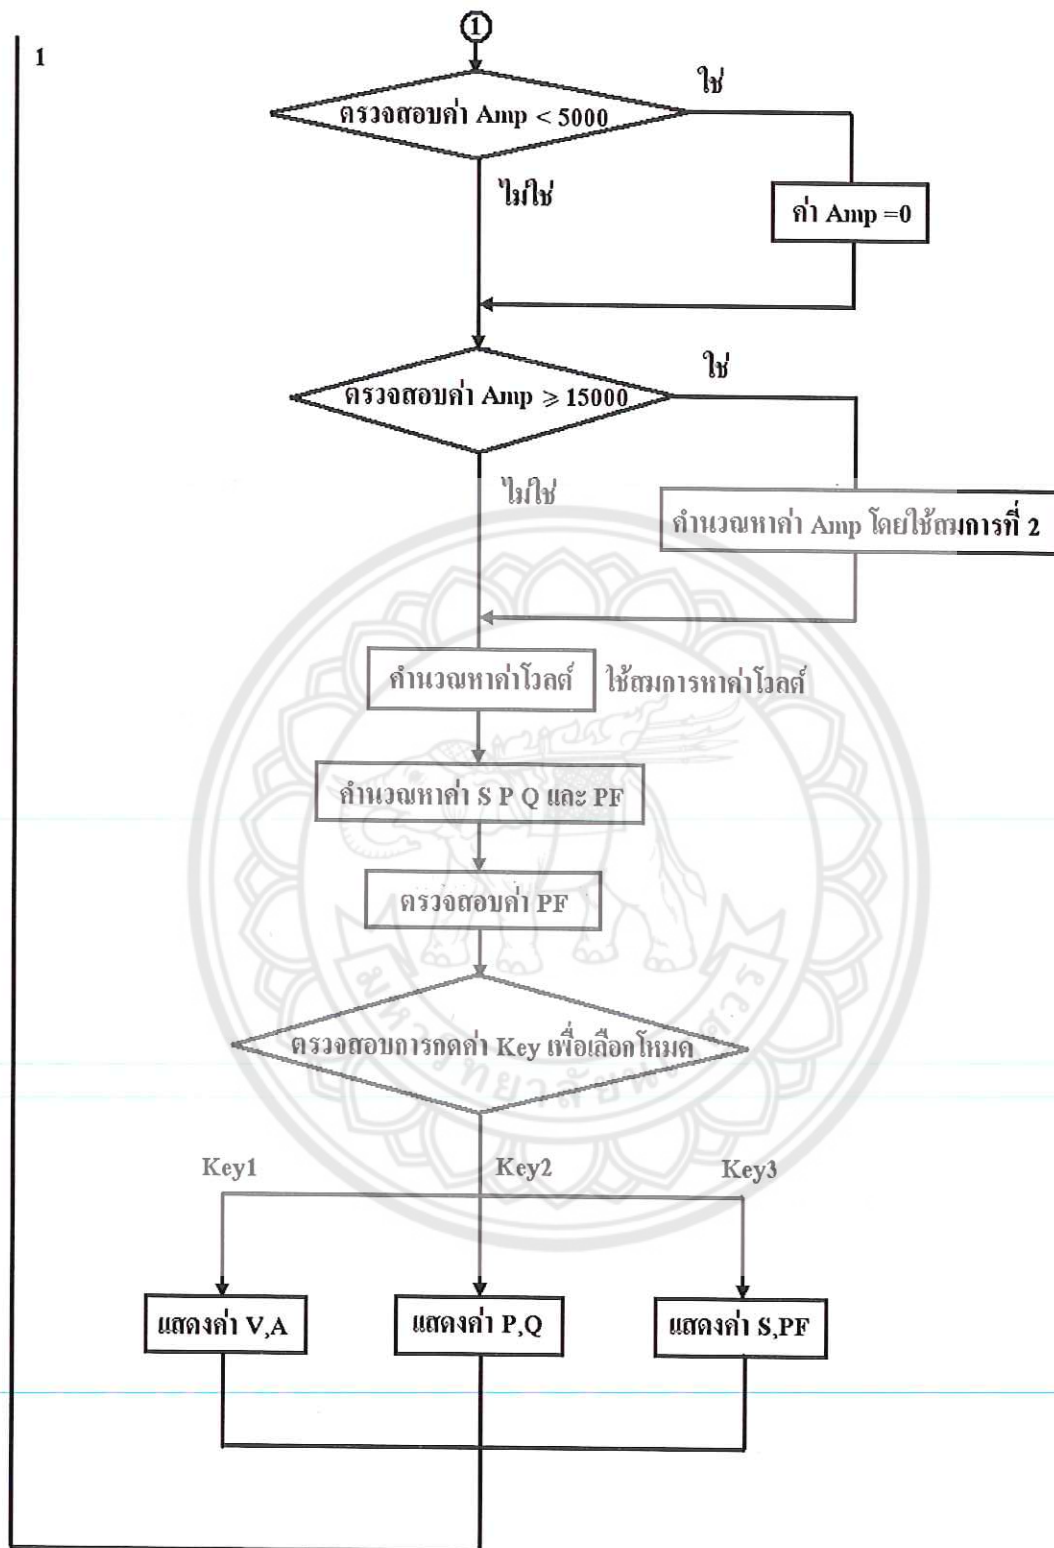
1

1

ตรวจสอบค่า Amp < 5000

ใช่

ไม่ใช่

ค่า Amp =0

ตรวจสอบค่า Amp ≥ 15000

ใช่

ไม่ใช่

คำนวณหาค่า Amp โดยใช้สมการที่ 2

คำนวณหาค่าโวลต์

ใช้สมการหาค่าโวลต์

คำนวณหาค่า S P Q และ PF

ตรวจสอบค่า PF

ตรวจสอบการกดค่า Key เพื่อเลือกโหมด

Key1

Key2

Key3

แสดงค่า V,A

แสดงค่า P,Q

แสดงค่า S,PF